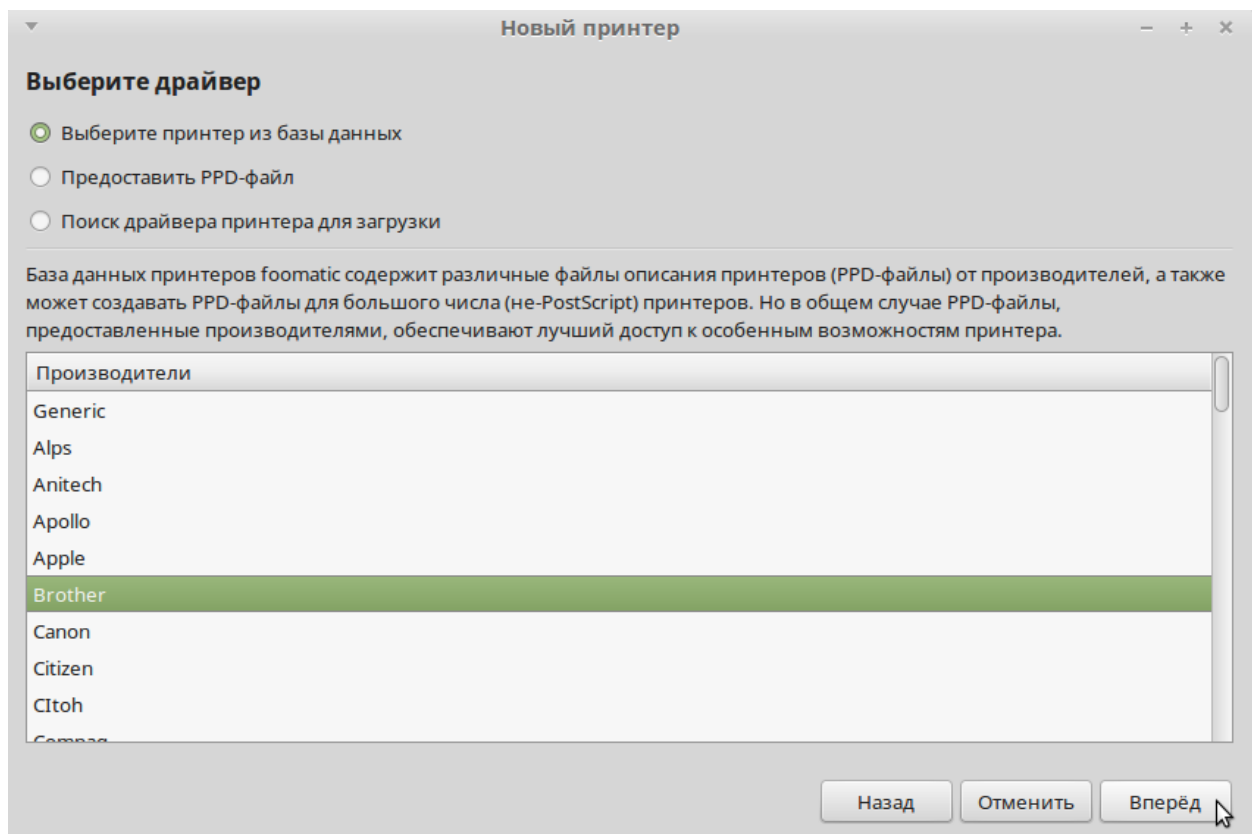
Новый принтер

Выберите драйвер

Выберите принтер из базы данных

Предоставить PPD-файл

Поиск драйвера принтера для загрузки

База данных принтеров foomatic содержит различные файлы описания принтеров (PPD-файлы) от производителей, а также может создавать PPD-файлы для большого числа (не-PostScript) принтеров. Но в общем случае PPD-файлы, предоставленные производителями, обеспечивают лучший доступ к особенным возможностям принтера.

| Производители |
|---|
| Generic |
| Alps |
| Anitech |
| Apollo |
| Apple |
| Brother |
| Canon |
| Citizen |
| CItoh |
| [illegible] |

Назад Отменить Вперёд